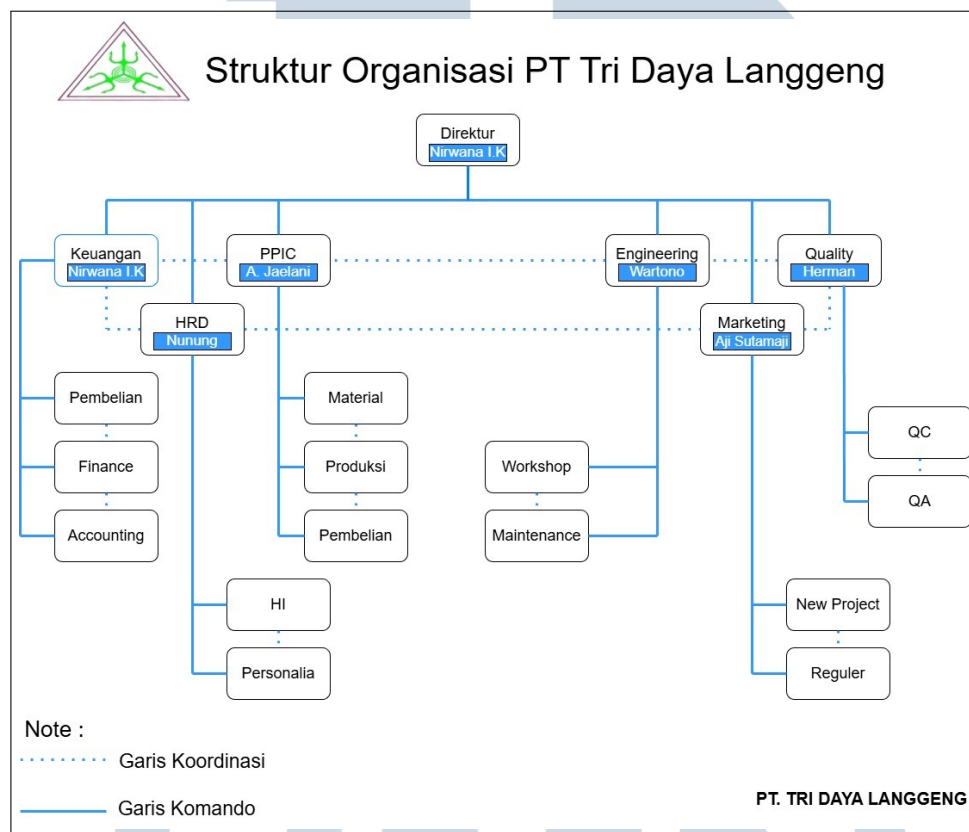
Struktur Organisasi PT Tri Daya Langgeng

Direktur
Nirwana I.K

Keuangan
Nirwana I.K

PPIC
A. Jaelani

Engineering
Wartono

Quality
Herman

HRD
Nunung

Marketing
Aji Sutamaji

Pembelian

Finance

Accounting

Material

Produksi

Pembelian

Workshop

Maintenance

QC

QA

HI

Personalia

New Project

Reguler

Note :
Garis Koordinasi
Garis Komando

PT. TRI DAYA LANGGENG